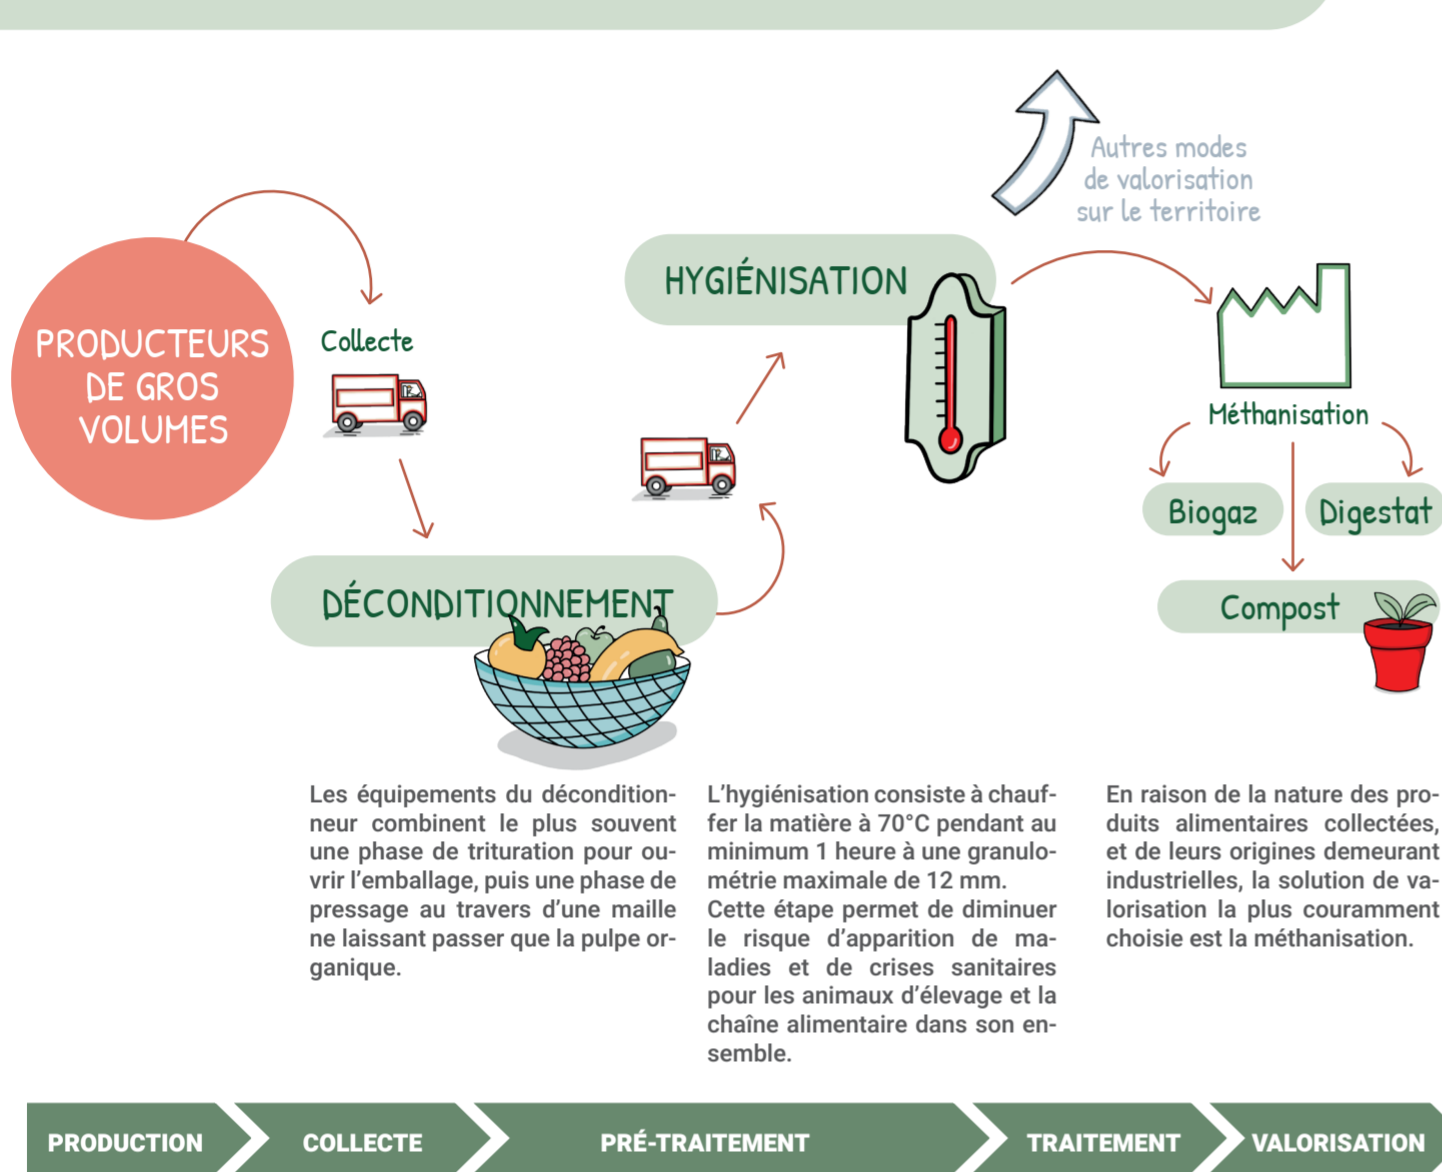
Autres modes de valorisation sur le territoire

PRODUCTEURS DE GROS VOLUMES

Collecte

HYGIÉNISATION

Méthanisation

Biogaz

Digestat

Compost

DÉCONDITIONNEMENT

Les équipements du déconditionneur combinent le plus souvent une phase de trituration pour ouvrir l'emballage, puis une phase de pressage au travers d'une maille ne laissant passer que la pulpe organique.

L'hygiénisation consiste à chauffer la matière à 70°C pendant au minimum 1 heure à une granulométrie maximale de 12 mm.
Cette étape permet de diminuer le risque d'apparition de maladies et de crises sanitaires pour les animaux d'élevage et la chaîne alimentaire dans son ensemble.

En raison de la nature des produits alimentaires collectées, et de leurs origines demeurant industrielles, la solution de valorisation la plus couramment choisie est la méthanisation.

PRODUCTION | COLLECTE | PRÉ-TRAITEMENT | TRAITEMENT | VALORISATION